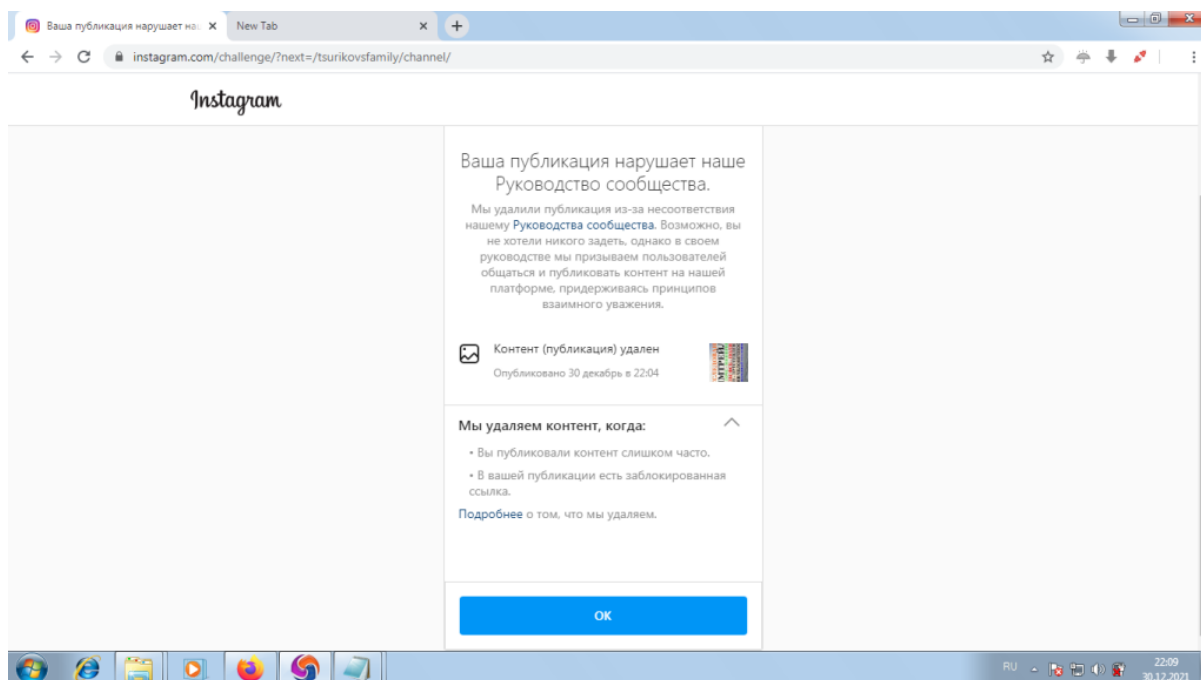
Ваша публикация нарушает на
New Tab
instagram.com/challenge/?next=/tsurikovsfamily/channel/

Instagram

Ваша публикация нарушает наше Руководство сообщества.

Мы удалили публикация из-за несоответствия нашему Руководства сообщества. Возможно, вы не хотели никого задеть, однако в своем руководстве мы призываем пользователей общаться и публиковать контент на нашей платформе, придерживаясь принципов взаимного уважения.

Контент (публикация) удален
Опубликовано 30 декабрь в 22:04

Мы удаляем контент, когда:

• Вы публиковали контент слишком часто.

• В вашей публикации есть заблокированная ссылка.

Подробнее о том, что мы удаляем.

OK

RU
22:09
30.12.2021